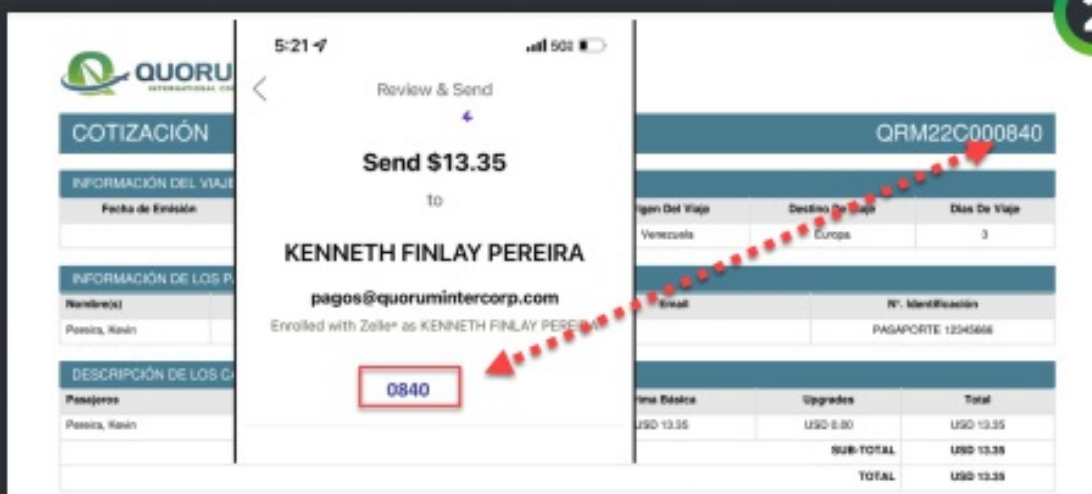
QUORU
INTERNATIONAL CO

COTIZACIÓN

QRM22C000840

INFORMACIÓN DEL VIAJ

| Fecha de Emisión | | igen Del Viaje | Destino Del Viaje | Dias De Viaje |
|---|---|---|---|---|
| | | Venezuela | Europa | 3 |

INFORMACIÓN DE LOS P

| Nombre(s) | | Email | Nº. Identificación |
|---|---|---|---|
| Pereira, Kevin | | | PASAPORTE 12345666 |

DESCRIPCIÓN DE LOS C

| Pasajeros | | ima Básica | Upgrades | Total |
|---|---|---|---|---|
| Pereira, Kevin | | USD 13.35 | USD 0.00 | USD 13.35 |
| | | | SUB-TOTAL | USD 13.35 |
| | | | TOTAL | USD 13.35 |

5:21
5G
Review & Send
Send $13.35
to
KENNETH FINLAY PEREIRA
pagos@quorumintercorp.com
Enrolled with Zelle® as KENNETH FINLAY PEREIRA
0840